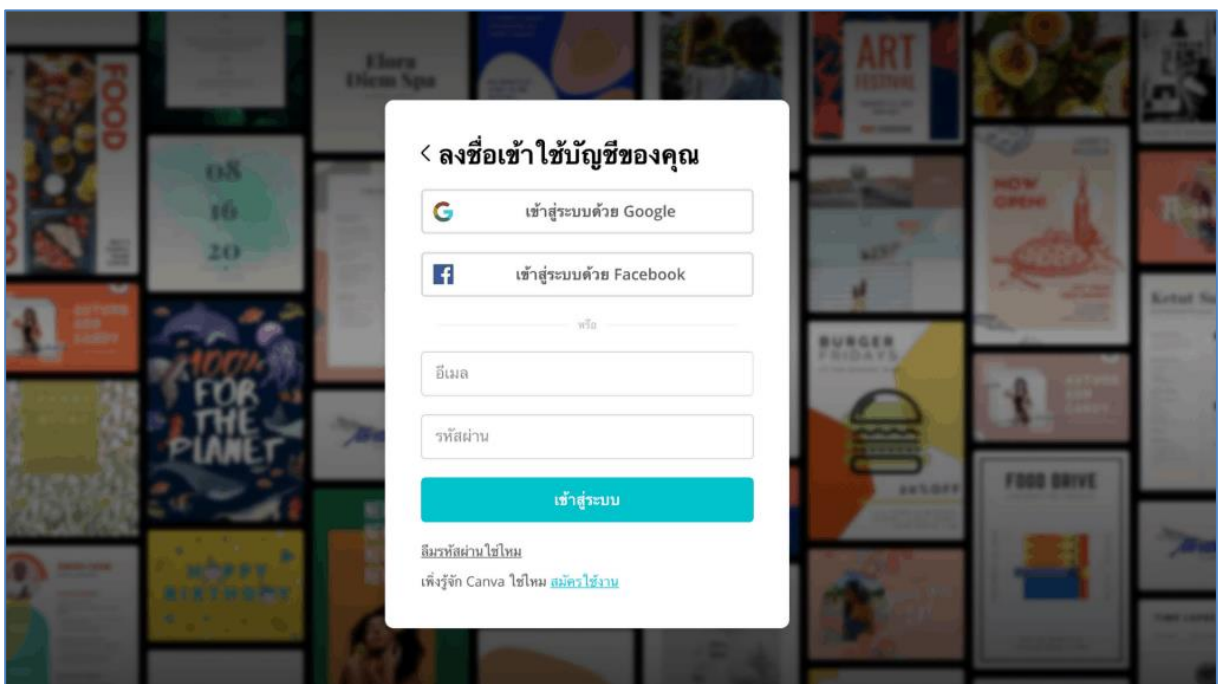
< ลงชื่อเข้าใช้บัญชีของคุณ

เข้าสู่ระบบด้วย Google

เข้าสู่ระบบด้วย Facebook

หรือ

อีเมล

รหัสผ่าน

เข้าสู่ระบบ

ลืมรหัสผ่านใช่ไหม

เพิ่งรู้จัก Canva ใช่ไหม สมัครใช้งาน

FOOD

Elora Diem Spa

ART FESTIVAL

08 16 20

NOW OPEN

100% FOR THE PLANET

BURGER FRIDAYS

Ketut Su

FOOD DRIVE

HAPPY BIRTHDAY